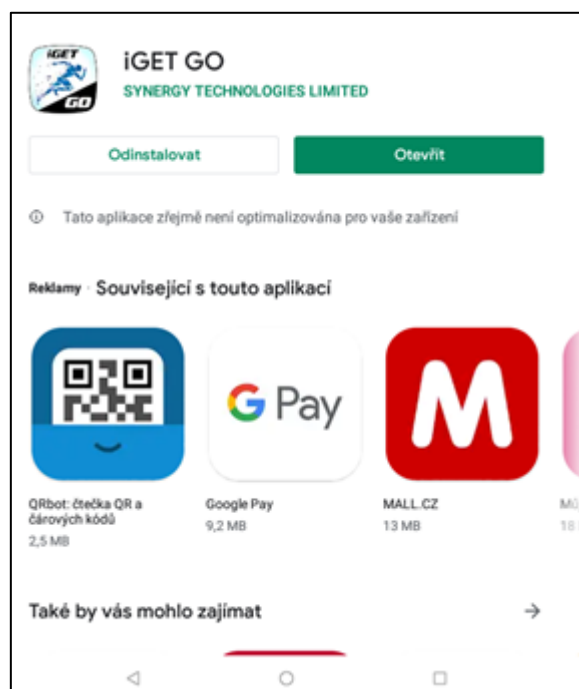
iGET
GO

iGET GO
SYNERGY TECHNOLOGIES LIMITED

Odinstalovat

Otevřít

Tato aplikace zřejmě není optimalizována pro vaše zařízení

Reklamy · Související s touto aplikací

G Pay

M

QRbot: čtečka QR a čárových kódů
2,5 MB

Google Pay
9,2 MB

MALL.CZ
13 MB

Mů
18

Také by vás mohlo zajímat

→